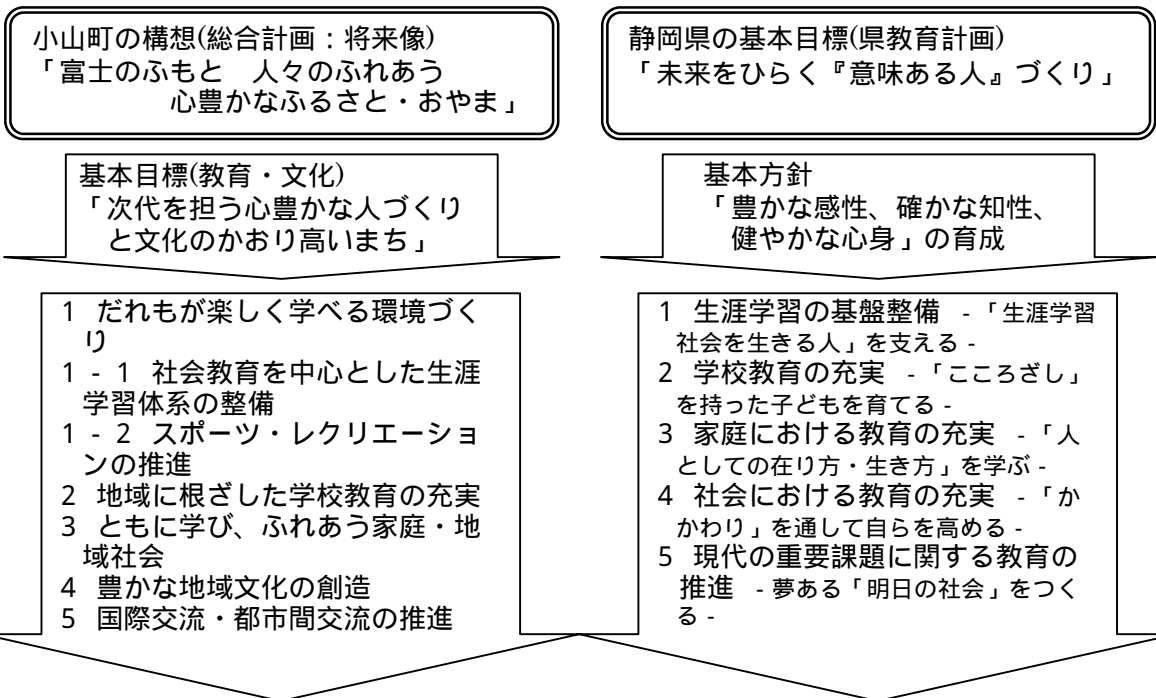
小山町の構想(総合計画：将来像)
「富士のふもと　人々のふれあう心豊かなふるさと・おやま」

基本目標(教育・文化)
「次代を担う心豊かな人づくりと文化のかおり高いまち」

1　だれもが楽しく学べる環境づくり
1 - 1　社会教育を中心とした生涯学習体系の整備
1 - 2　スポーツ・レクリエーションの推進
2　地域に根ざした学校教育の充実
3　ともに学び、ふれあう家庭・地域社会
4　豊かな地域文化の創造
5　国際交流・都市間交流の推進

静岡県の基本目標(県教育計画)
「未来をひらく『意味ある人』づくり」

基本方針
「豊かな感性、確かな知性、健やかな心身」の育成

1　生涯学習の基盤整備　-「生涯学習社会を生きる人」を支える -
2　学校教育の充実　-「こころざし」を持った子どもを育てる -
3　家庭における教育の充実　-「人としての在り方・生き方」を学ぶ -
4　社会における教育の充実　-「かかわり」を通して自らを高める -
5　現代の重要課題に関する教育の推進　- 夢ある「明日の社会」をつくる -